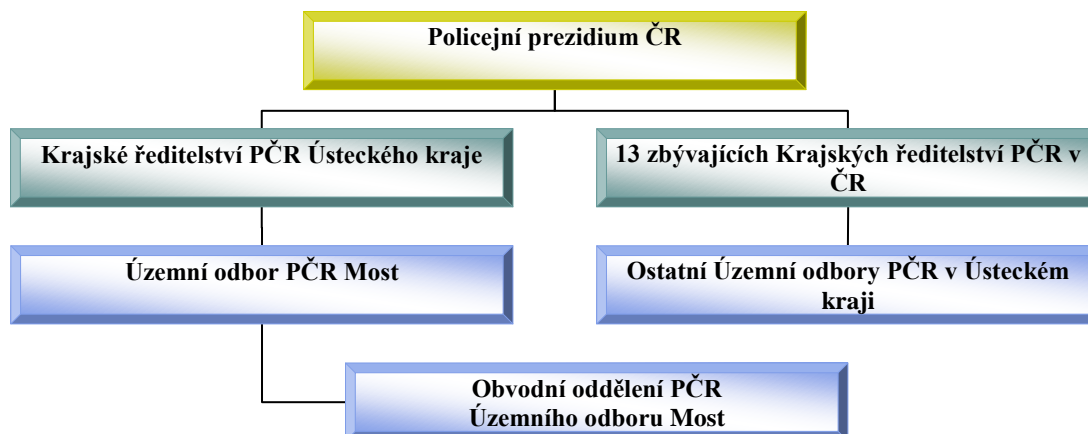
Policejní prezidium ČR

Krajské ředitelství PČR Ústeckého kraje

13 zbývajících Krajských ředitelství PČR v ČR

Územní odbor PČR Most

Ostatní Územní odbory PČR v Ústeckém kraji

Obvodní oddělení PČR Územního odboru Most